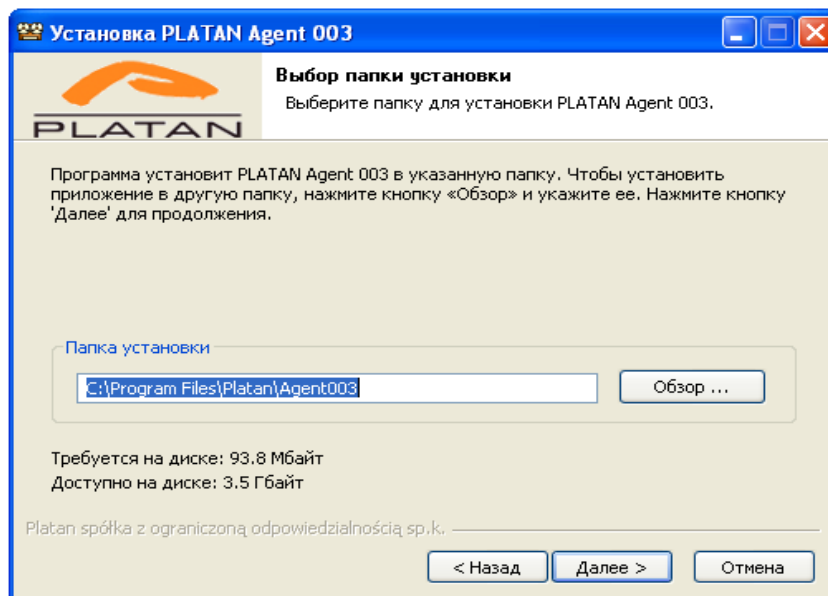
Установка PLATAN Agent 003

PLATAN

Выбор папки установки

Выберите папку для установки PLATAN Agent 003.

Программа установит PLATAN Agent 003 в указанную папку. Чтобы установить приложение в другую папку, нажмите кнопку «Обзор» и укажите ее. Нажмите кнопку 'Далее' для продолжения.

Папка установки

C:\Program Files\Platan\Agent003

Обзор ...

Требуется на диске: 93.8 Мбайт

Доступно на диске: 3.5 Гбайт

Platan spółka z ograniczoną odpowiedzialnością sp.k.

< Назад

Далее >

Отмена